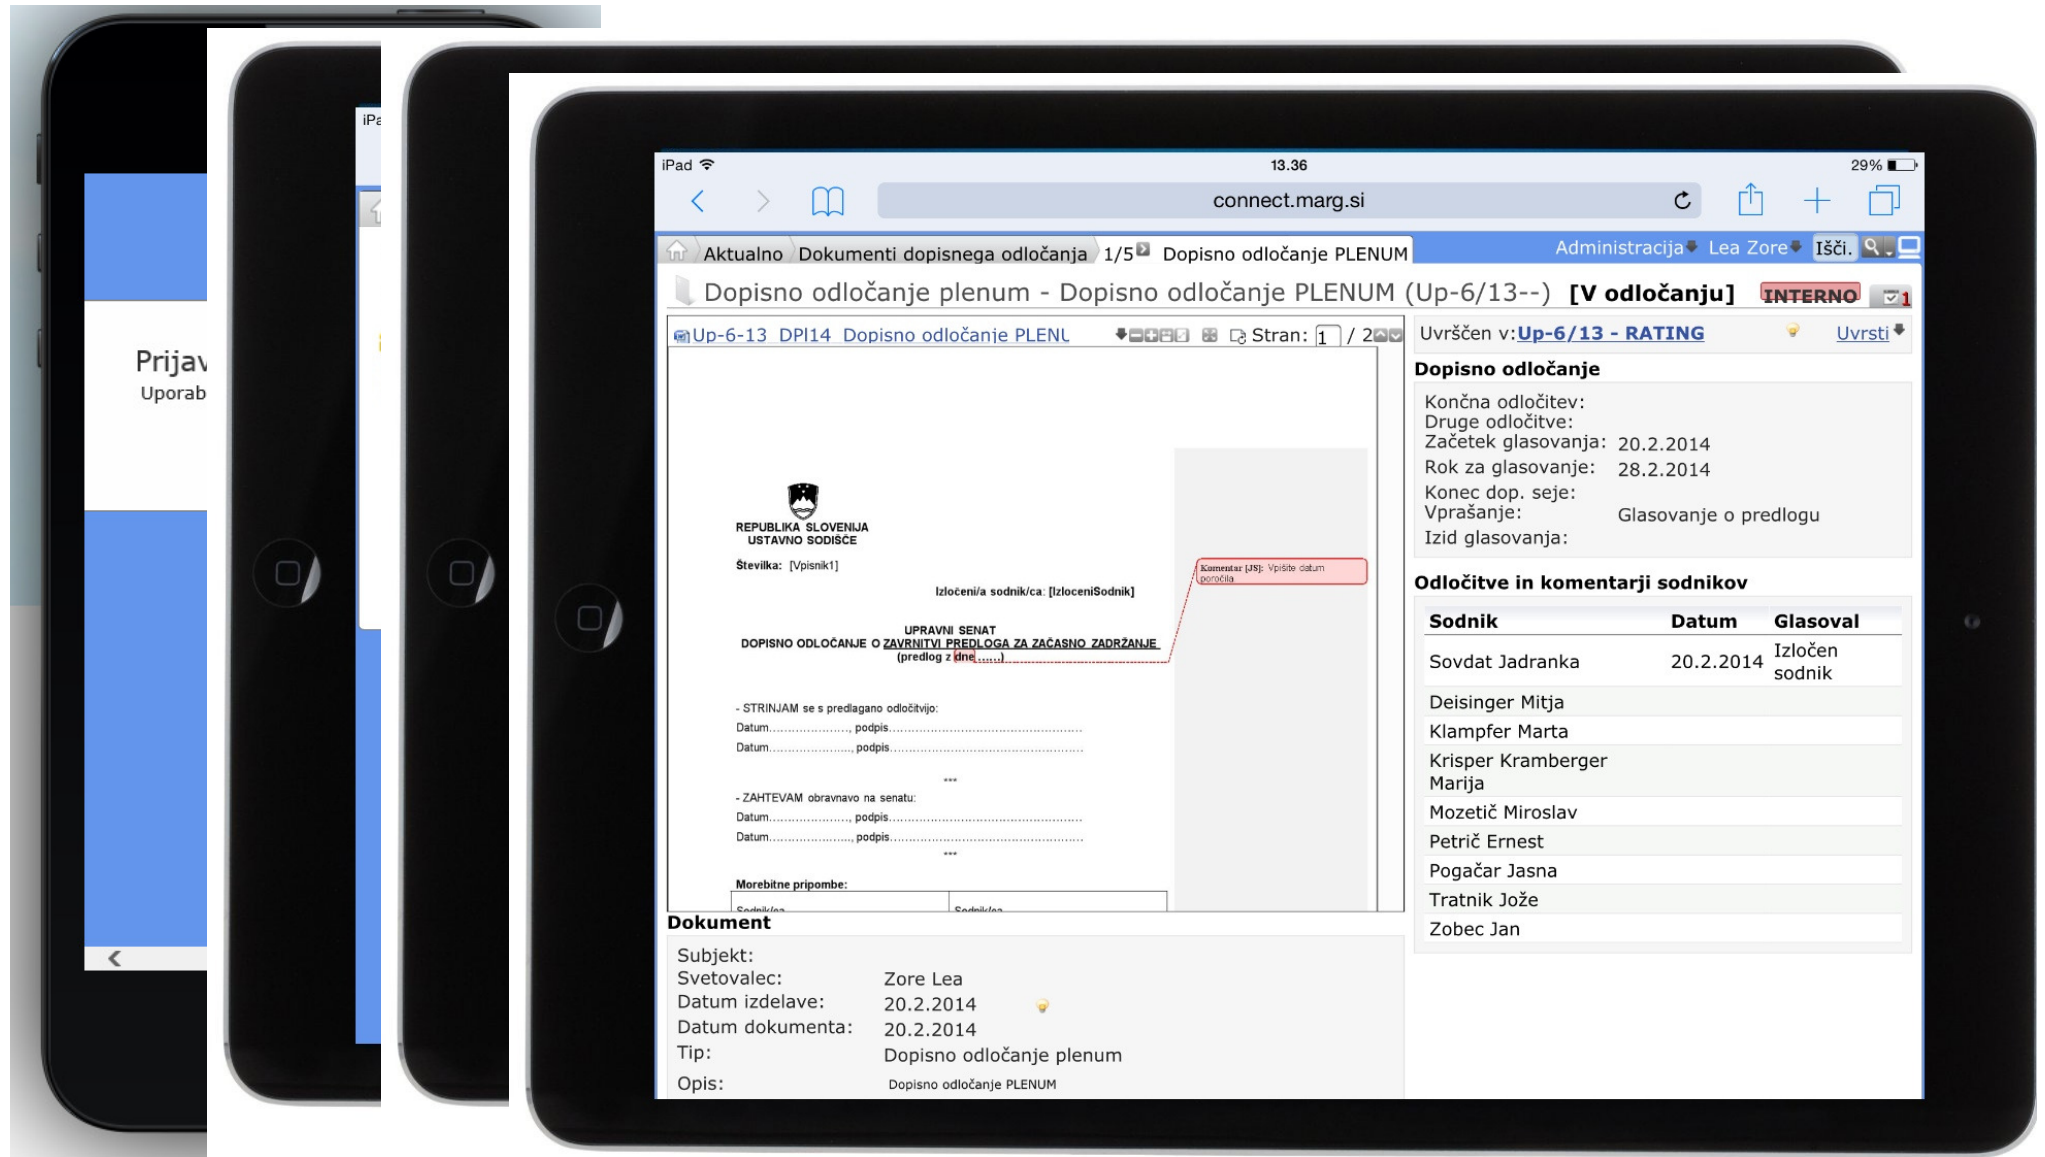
Prijav
Uporab

iPa

iPad 13.36 29%

connect.marg.si

Aktualno Dokumenti dopisnega odločanja 1/5 Dopisno odločanje PLENUM
Administracija Lea Zore Išči.

Dopisno odločanje plenum - Dopisno odločanje PLENUM (Up-6/13--) [V odločanju] INTERNO 1

Up-6-13 DPI14 Dopisno odločanje PLENU Stran: 1 / 2

REPUBLIKA SLOVENIJA
USTAVNO SODIŠČE

Številka: [Vpisnik1]

Izločeni/a sodnik/ca: [IzloceniSodnik]

Komentar [JS]: Vpišite datum poročila

UPRAVNI SENAT
DOPISNO ODLOČANJE O ZAVRNITVI PREDLOGA ZA ZAČASNO ZADRŽANJE
(predlog z dne .......)

- STRINJAM se s predlagano odločitvijo:
Datum......................, podpis.................................................
Datum......................, podpis.................................................

***

- ZAHTEVAM obravnavo na senatu:
Datum......................, podpis.................................................
Datum......................, podpis.................................................

***

Morebitne pripombe:
Sodnik/ca Sodnik/ca

Dokument
Subjekt:
Svetovalec: Zore Lea
Datum izdelave: 20.2.2014
Datum dokumenta: 20.2.2014
Tip: Dopisno odločanje plenum
Opis: Dopisno odločanje PLENUM

Uvrščen v: Up-6/13 - RATING Uvrsti

Dopisno odločanje
Končna odločitev:
Druge odločitve:
Začetek glasovanja: 20.2.2014
Rok za glasovanje: 28.2.2014
Konec dop. seje:
Vprašanje: Glasovanje o predlogu
Izid glasovanja:

Odločitve in komentarji sodnikov

| Sodnik | Datum | Glasoval |
|---|---|---|
| Sovdat Jadranka | 20.2.2014 | Izločen sodnik |
| Deisinger Mitja | | |
| Klampfer Marta | | |
| Krisper Kramberger Marija | | |
| Mozetič Miroslav | | |
| Petrič Ernest | | |
| Pogačar Jasna | | |
| Tratnik Jože | | |
| Zobec Jan | | |